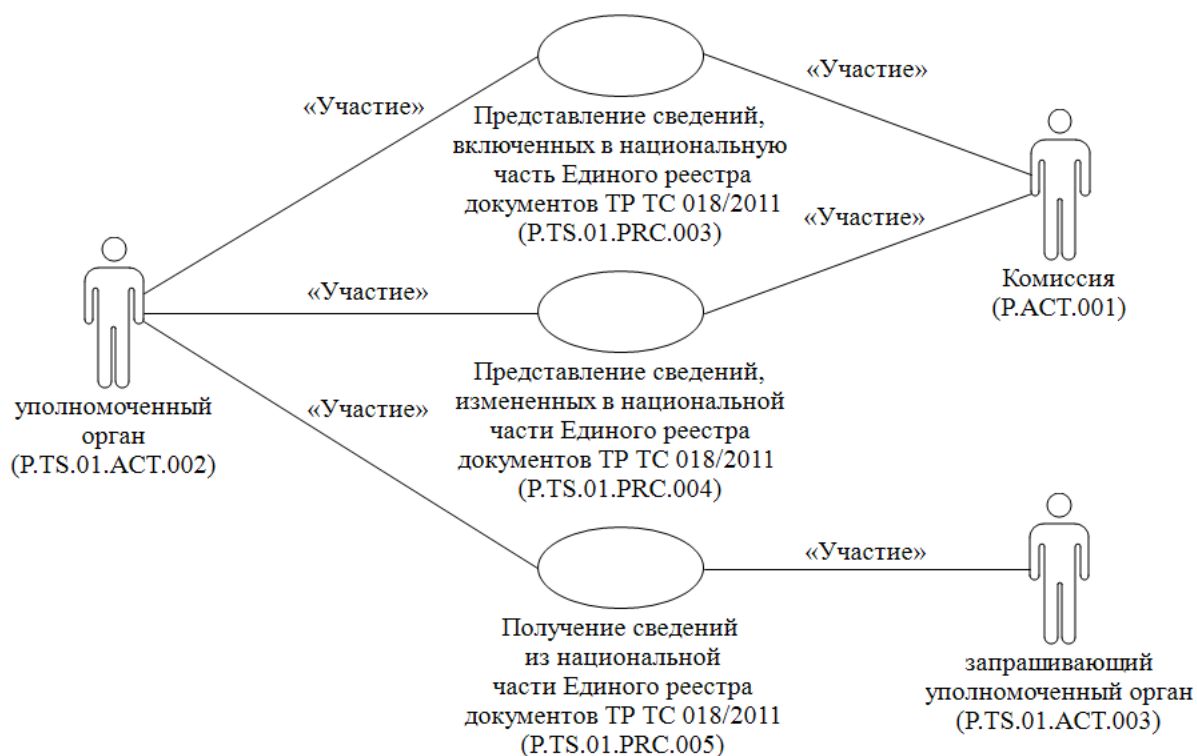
«Участие»

«Участие»

Представление сведений, включенных в национальную часть Единого реестра документов ТР ТС 018/2011 (P.TS.01.PRC.003)

«Участие»

Комиссия (P.ACT.001)

«Участие»

Представление сведений, измененных в национальной части Единого реестра документов ТР ТС 018/2011 (P.TS.01.PRC.004)

уполномоченный орган (P.TS.01.ACT.002)

«Участие»

«Участие»

Получение сведений из национальной части Единого реестра документов ТР ТС 018/2011 (P.TS.01.PRC.005)

запрашивающий уполномоченный орган (P.TS.01.ACT.003)